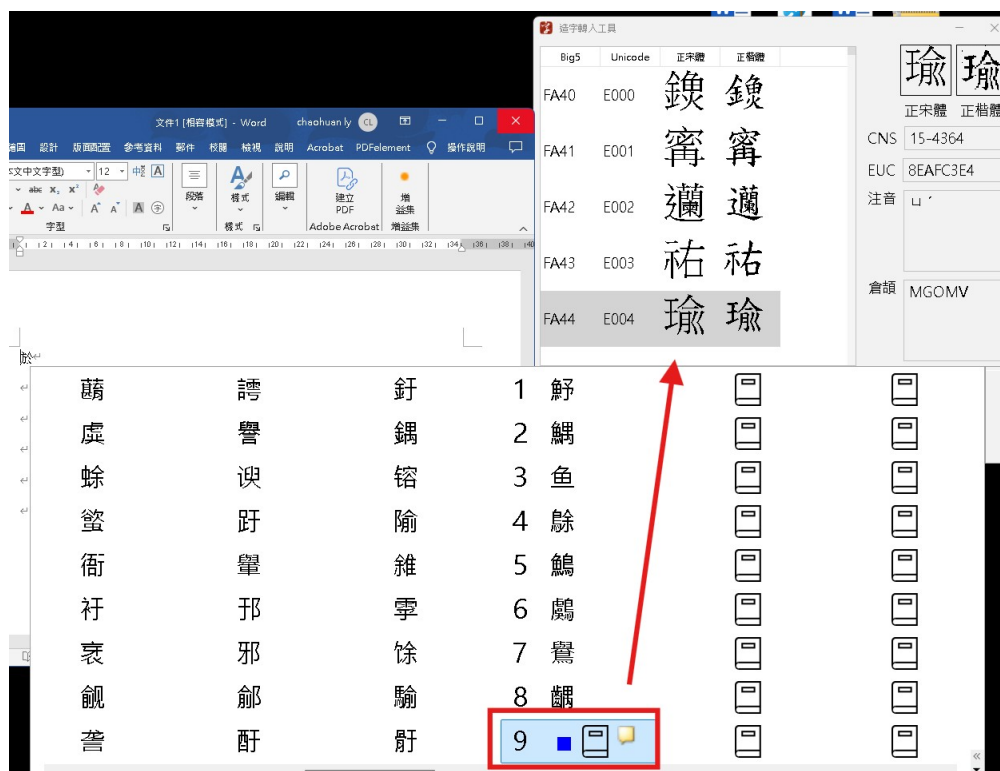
造字轉入工具

| Big5 | Unicode | 正宋體 | 正楷體 |
|---|---|---|---|
| FA40 | E000 | 鍈 | 鍈 |
| FA41 | E001 | 甯 | 甯 |
| FA42 | E002 | 邇 | 邇 |
| FA43 | E003 | 祐 | 祐 |
| FA44 | E004 | 瑜 | 瑜 |

瑜 瑜
正宋體 正楷體
CNS 15-4364
EUC 8EAFC3E4
注音 ㄩˊ
倉頡 MGOMV

文件1 [相容模式] - Word chaohuan ly CL
繪圖 設計 版面配置 參考資料 郵件 校閱 檢視 說明 Acrobat PDFelement 操作說明
(文中文字型) 12 中 A
字型 段落 樣式 編輯 建立PDF 增益集
樣式 Adobe Acrobat 增益集

於

| 藹 | 譸 | 釪 | 1 舒 | | |
|---|---|---|---|---|---|
| 虡 | 礜 | 鍝 | 2 鯛 | | |
| 蜍 | 谀 | 镕 | 3 鱼 | | |
| 螸 | 跃 | 隃 | 4 鵌 | | |
| 衙 | 轝 | 雓 | 5 鷠 | | |
| 衧 | 邘 | 雩 | 6 鸆 | | |
| 衺 | 邪 | 馀 | 7 鸒 | | |
| 覦 | 鄃 | 騟 | 8 齵 | | |
| 誉 | 酑 | 髃 | 9 | | |